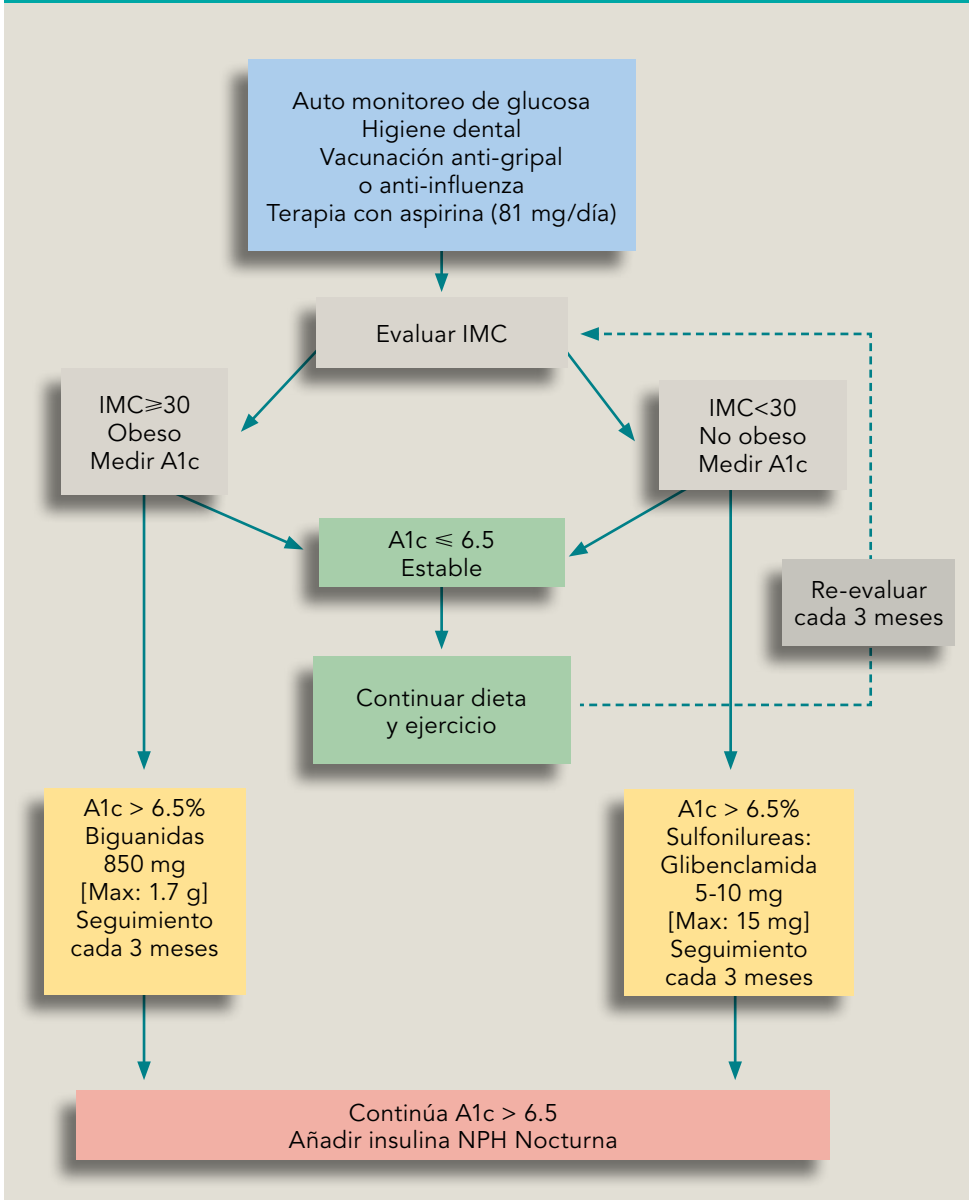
Auto monitoreo de glucosa
Higiene dental
Vacunación anti-gripal
o anti-influenza
Terapia con aspirina (81 mg/día)

Evaluar IMC

IMC$\geqslant$30
Obeso
Medir A1c

IMC<30
No obeso
Medir A1c

A1c $\leqslant$ 6.5
Estable

Re-evaluar
cada 3 meses

Continuar dieta
y ejercicio

A1c > 6.5%
Biguanidas
850 mg
[Max: 1.7 g]
Seguimiento
cada 3 meses

A1c > 6.5%
Sulfonilureas:
Glibenclamida
5-10 mg
[Max: 15 mg]
Seguimiento
cada 3 meses

Continúa A1c > 6.5
Añadir insulina NPH Nocturna